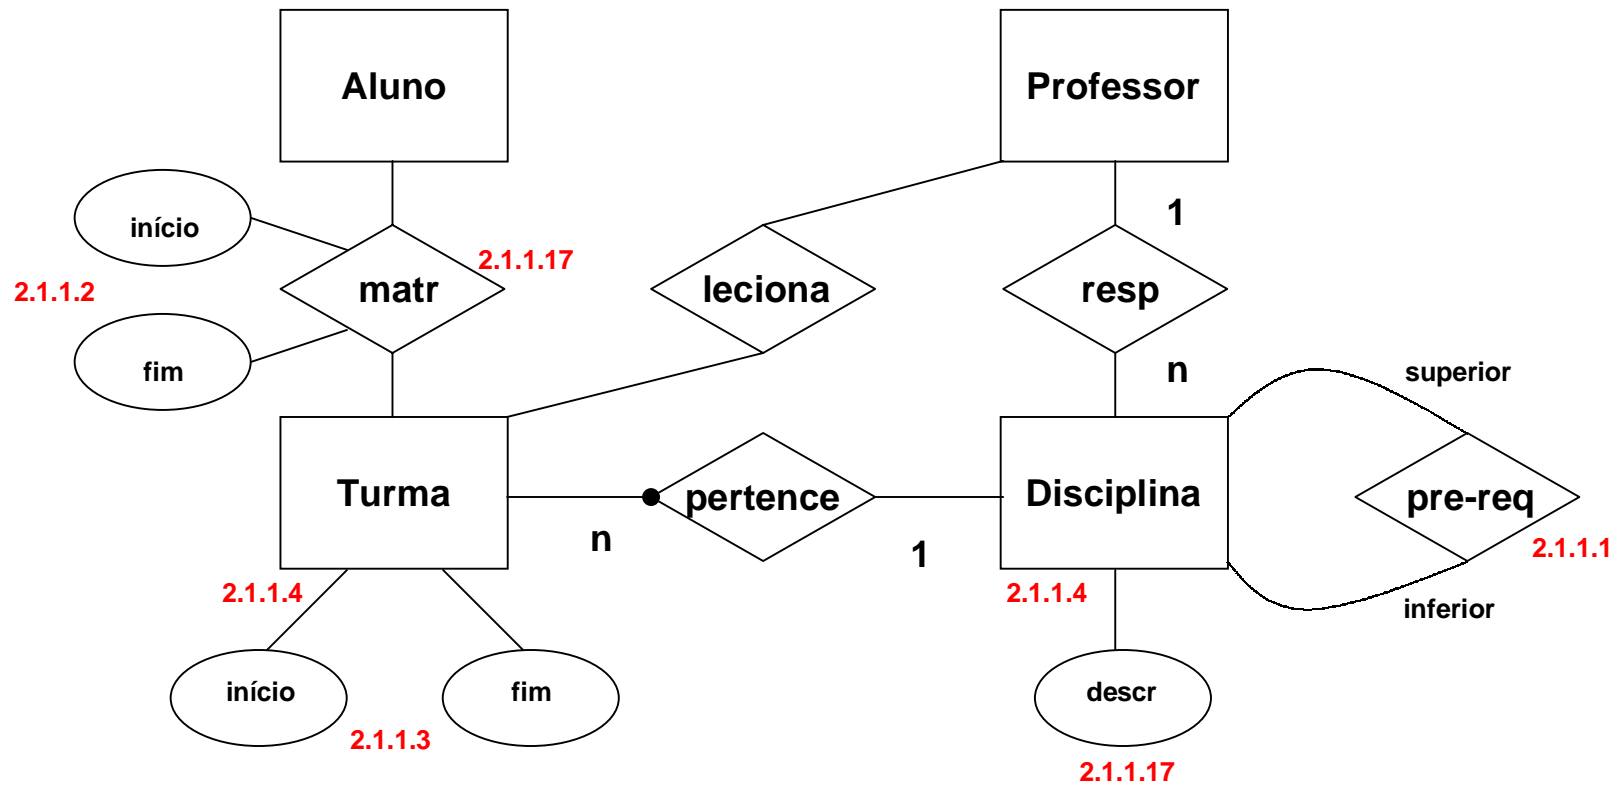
Aluno

Professor

início

2.1.1.17

1

2.1.1.2

matr

leciona

resp

fim

n

superior

Turma

pertence

Disciplina

pre-req

n

1

2.1.1.1

2.1.1.4

2.1.1.4

inferior

início

fim

descr

2.1.1.3

2.1.1.17